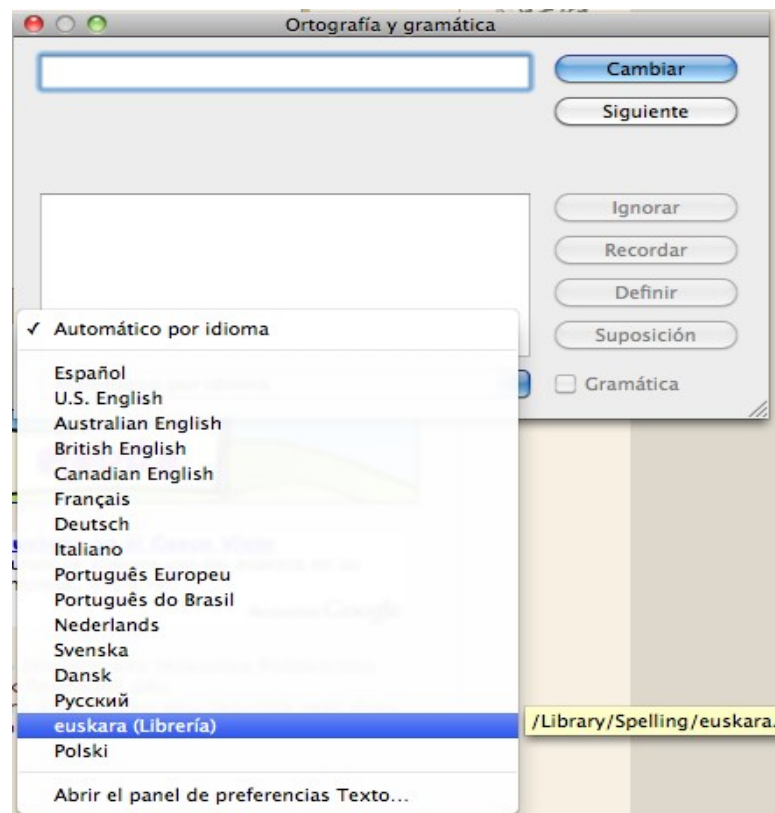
Ortografía y gramática

Cambiar
Siguiente

Ignorar
Recordar
Definir
Suposición
Gramática

✓ Automático por idioma

Español
U.S. English
Australian English
British English
Canadian English
Français
Deutsch
Italiano
Português Europeu
Português do Brasil
Nederlands
Svenska
Dansk
Русский
euskara (Librería)
Polski

Abrir el panel de preferencias Texto...

/Library/Spelling/euskara.